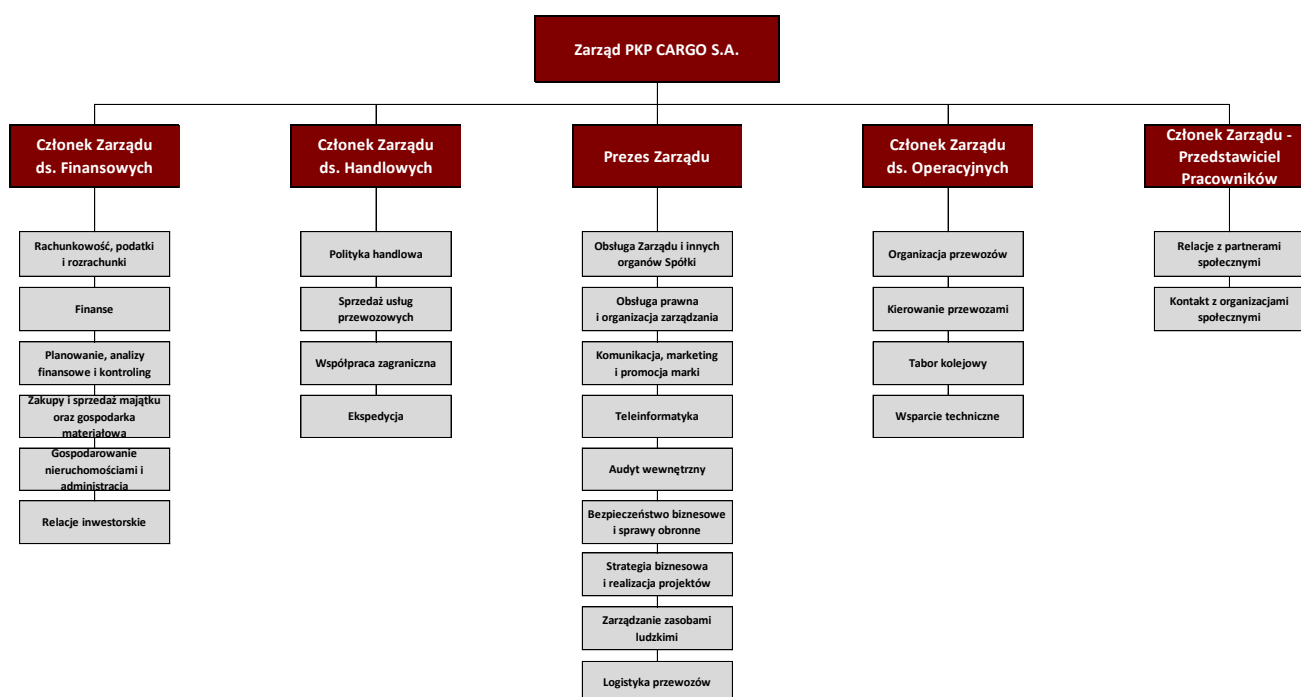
Zarząd PKP CARGO S.A.

Członek Zarządu ds. Finansowych

Rachunkowość, podatki i rozrachunki

Finanse

Planowanie, analizy finansowe i kontroling

Zakupy i sprzedaż majątku oraz gospodarka materiałowa

Gospodarowanie nieruchomościami i administracja

Relacje inwestorskie

Członek Zarządu ds. Handlowych

Polityka handlowa

Sprzedaż usług przewozowych

Współpraca zagraniczna

Ekspedycja

Prezes Zarządu

Obsługa Zarządu i innych organów Spółki

Obsługa prawna i organizacja zarządzania

Komunikacja, marketing i promocja marki

Teleinformatyka

Audyt wewnętrzny

Bezpieczeństwo biznesowe i sprawy obronne

Strategia biznesowa i realizacja projektów

Zarządzanie zasobami ludzkimi

Logistyka przewozów

Członek Zarządu ds. Operacyjnych

Organizacja przewozów

Kierowanie przewozami

Tabor kolejowy

Wsparcie techniczne

Członek Zarządu - Przedstawiciel Pracowników

Relacje z partnerami społecznymi

Kontakt z organizacjami społecznymi